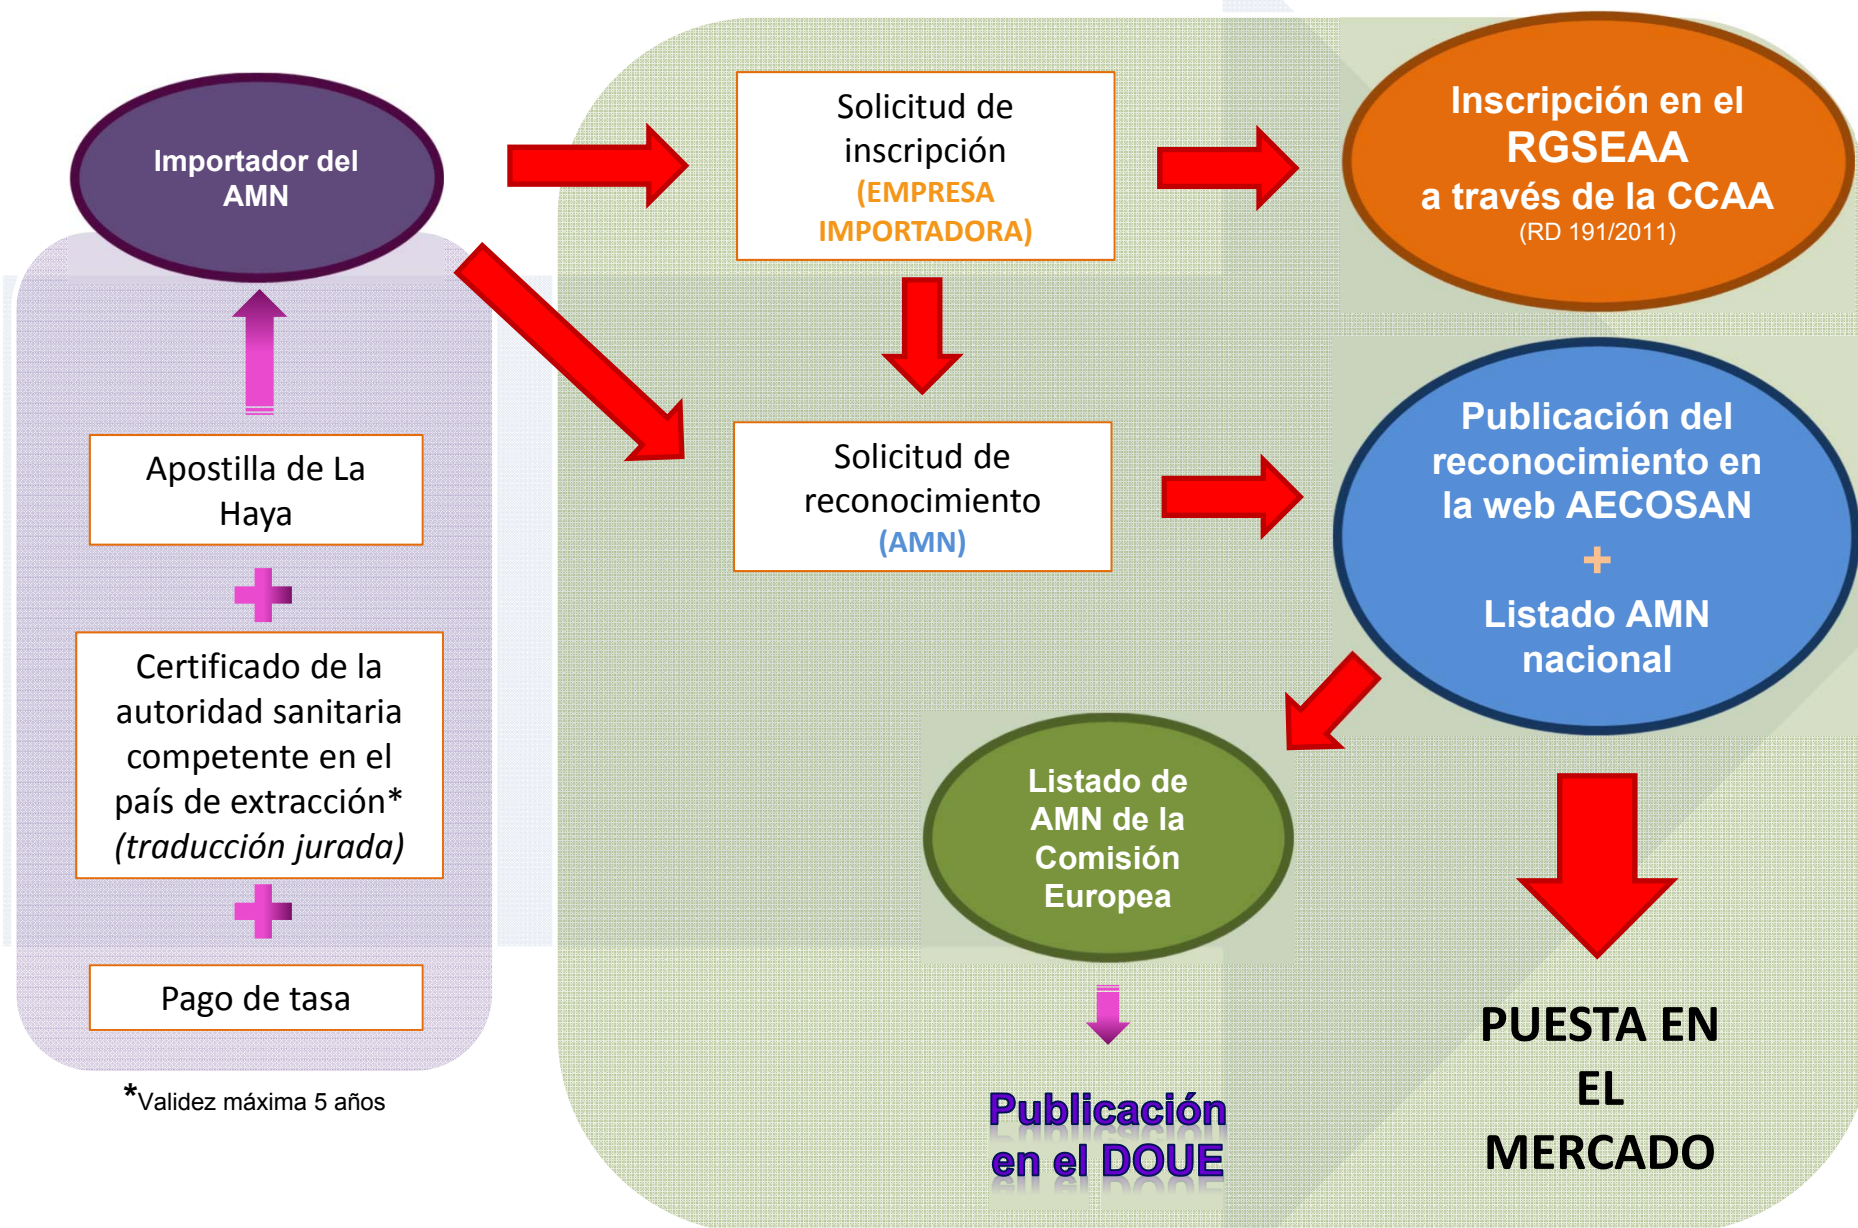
Importador del AMN

Apostilla de La Haya

+

Certificado de la autoridad sanitaria competente en el país de extracción* (traducción jurada)

+

Pago de tasa

*Validez máxima 5 años

Solicitud de inscripción (EMPRESA IMPORTADORA)

Inscripción en el RGSEAA a través de la CCAA (RD 191/2011)

Solicitud de reconocimiento (AMN)

Publicación del reconocimiento en la web AECOSAN + Listado AMN nacional

Listado de AMN de la Comisión Europea

Publicación en el DOUE

PUESTA EN EL MERCADO